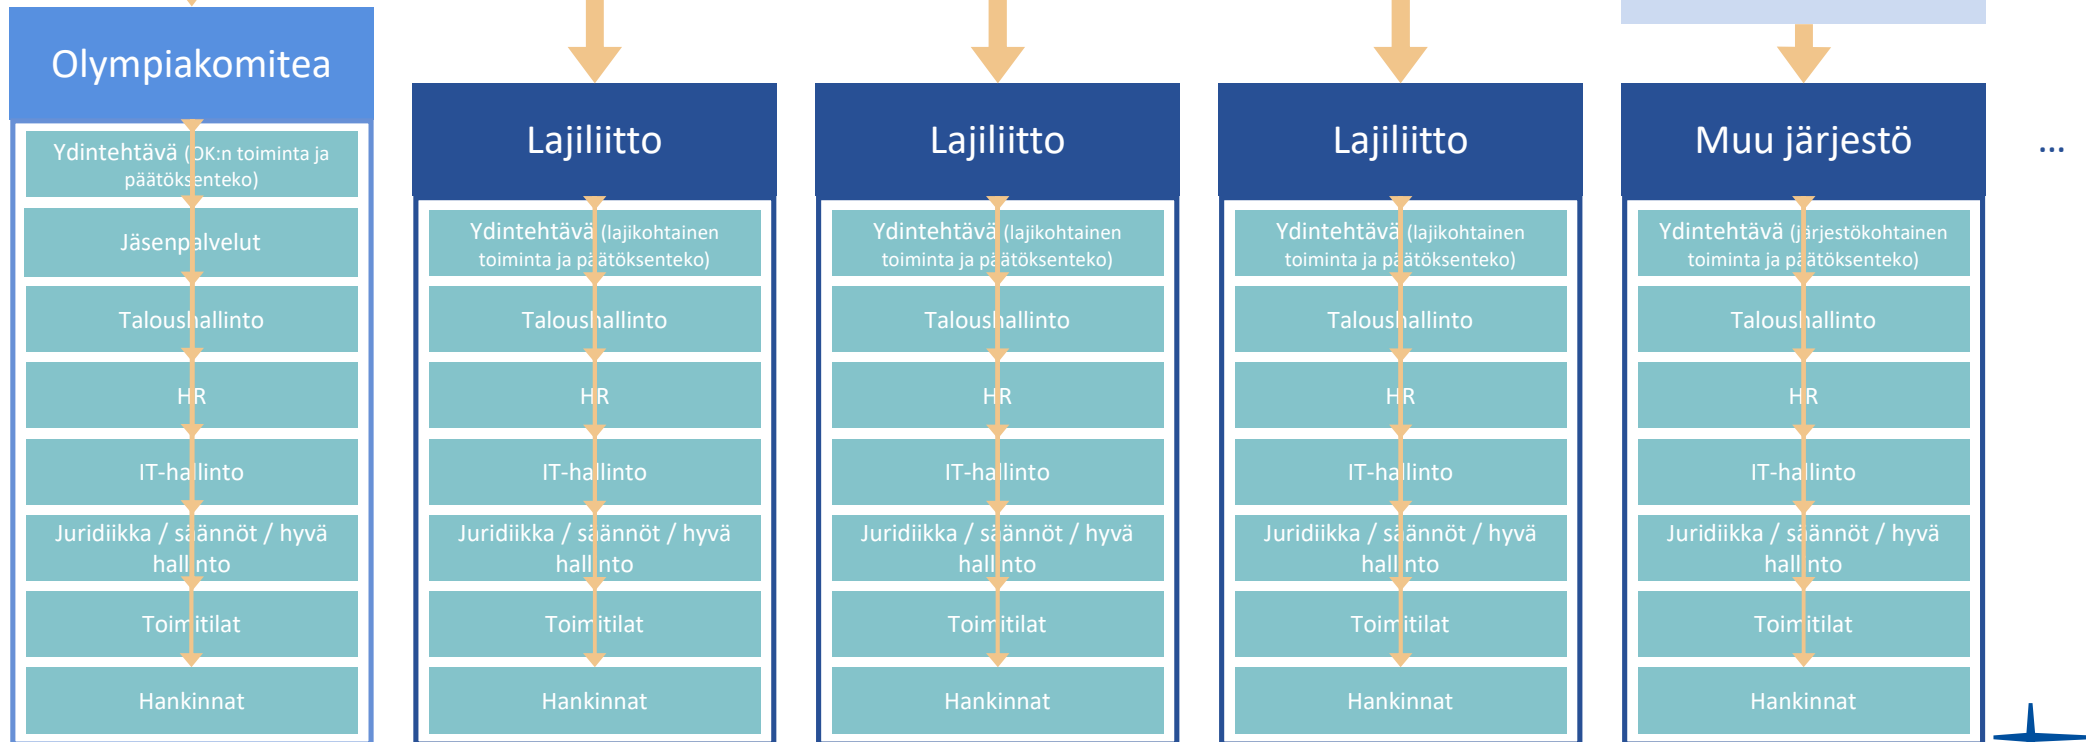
Olympiakomitea

Ydintehtävä (OK:n toiminta ja päätöksenteko)

Jäsenpalvelut

Taloushallinto

HR

IT-hallinto

Juridiikka / säännöt / hyvä hallinto

Toimitilat

Hankinnat

Lajiliitto

Ydintehtävä (lajikohtainen toiminta ja päätöksenteko)

Taloushallinto

HR

IT-hallinto

Juridiikka / säännöt / hyvä hallinto

Toimitilat

Hankinnat

Lajiliitto

Ydintehtävä (lajikohtainen toiminta ja päätöksenteko)

Taloushallinto

HR

IT-hallinto

Juridiikka / säännöt / hyvä hallinto

Toimitilat

Hankinnat

Lajiliitto

Ydintehtävä (lajikohtainen toiminta ja päätöksenteko)

Taloushallinto

HR

IT-hallinto

Juridiikka / säännöt / hyvä hallinto

Toimitilat

Hankinnat

Muu järjestö

Ydintehtävä (järjestökohtainen toiminta ja päätöksenteko)

Taloushallinto

HR

IT-hallinto

Juridiikka / säännöt / hyvä hallinto

Toimitilat

Hankinnat

...